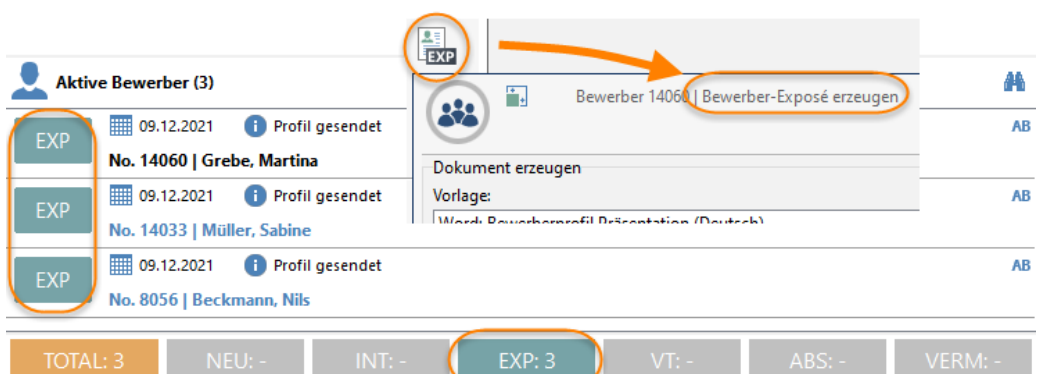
EXP

Aktive Bewerber (3)

Bewerber 14060 | Bewerber-Exposé erzeugen

EXP 09.12.2021 Profil gesendet AB
No. 14060 | Grebe, Martina

Dokument erzeugen
Vorlage:
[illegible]

EXP 09.12.2021 Profil gesendet AB
No. 14033 | Müller, Sabine

EXP 09.12.2021 Profil gesendet AB
No. 8056 | Beckmann, Nils

TOTAL: 3 NEU: - INT: - EXP: 3 VT: - ABS: - VERM: -